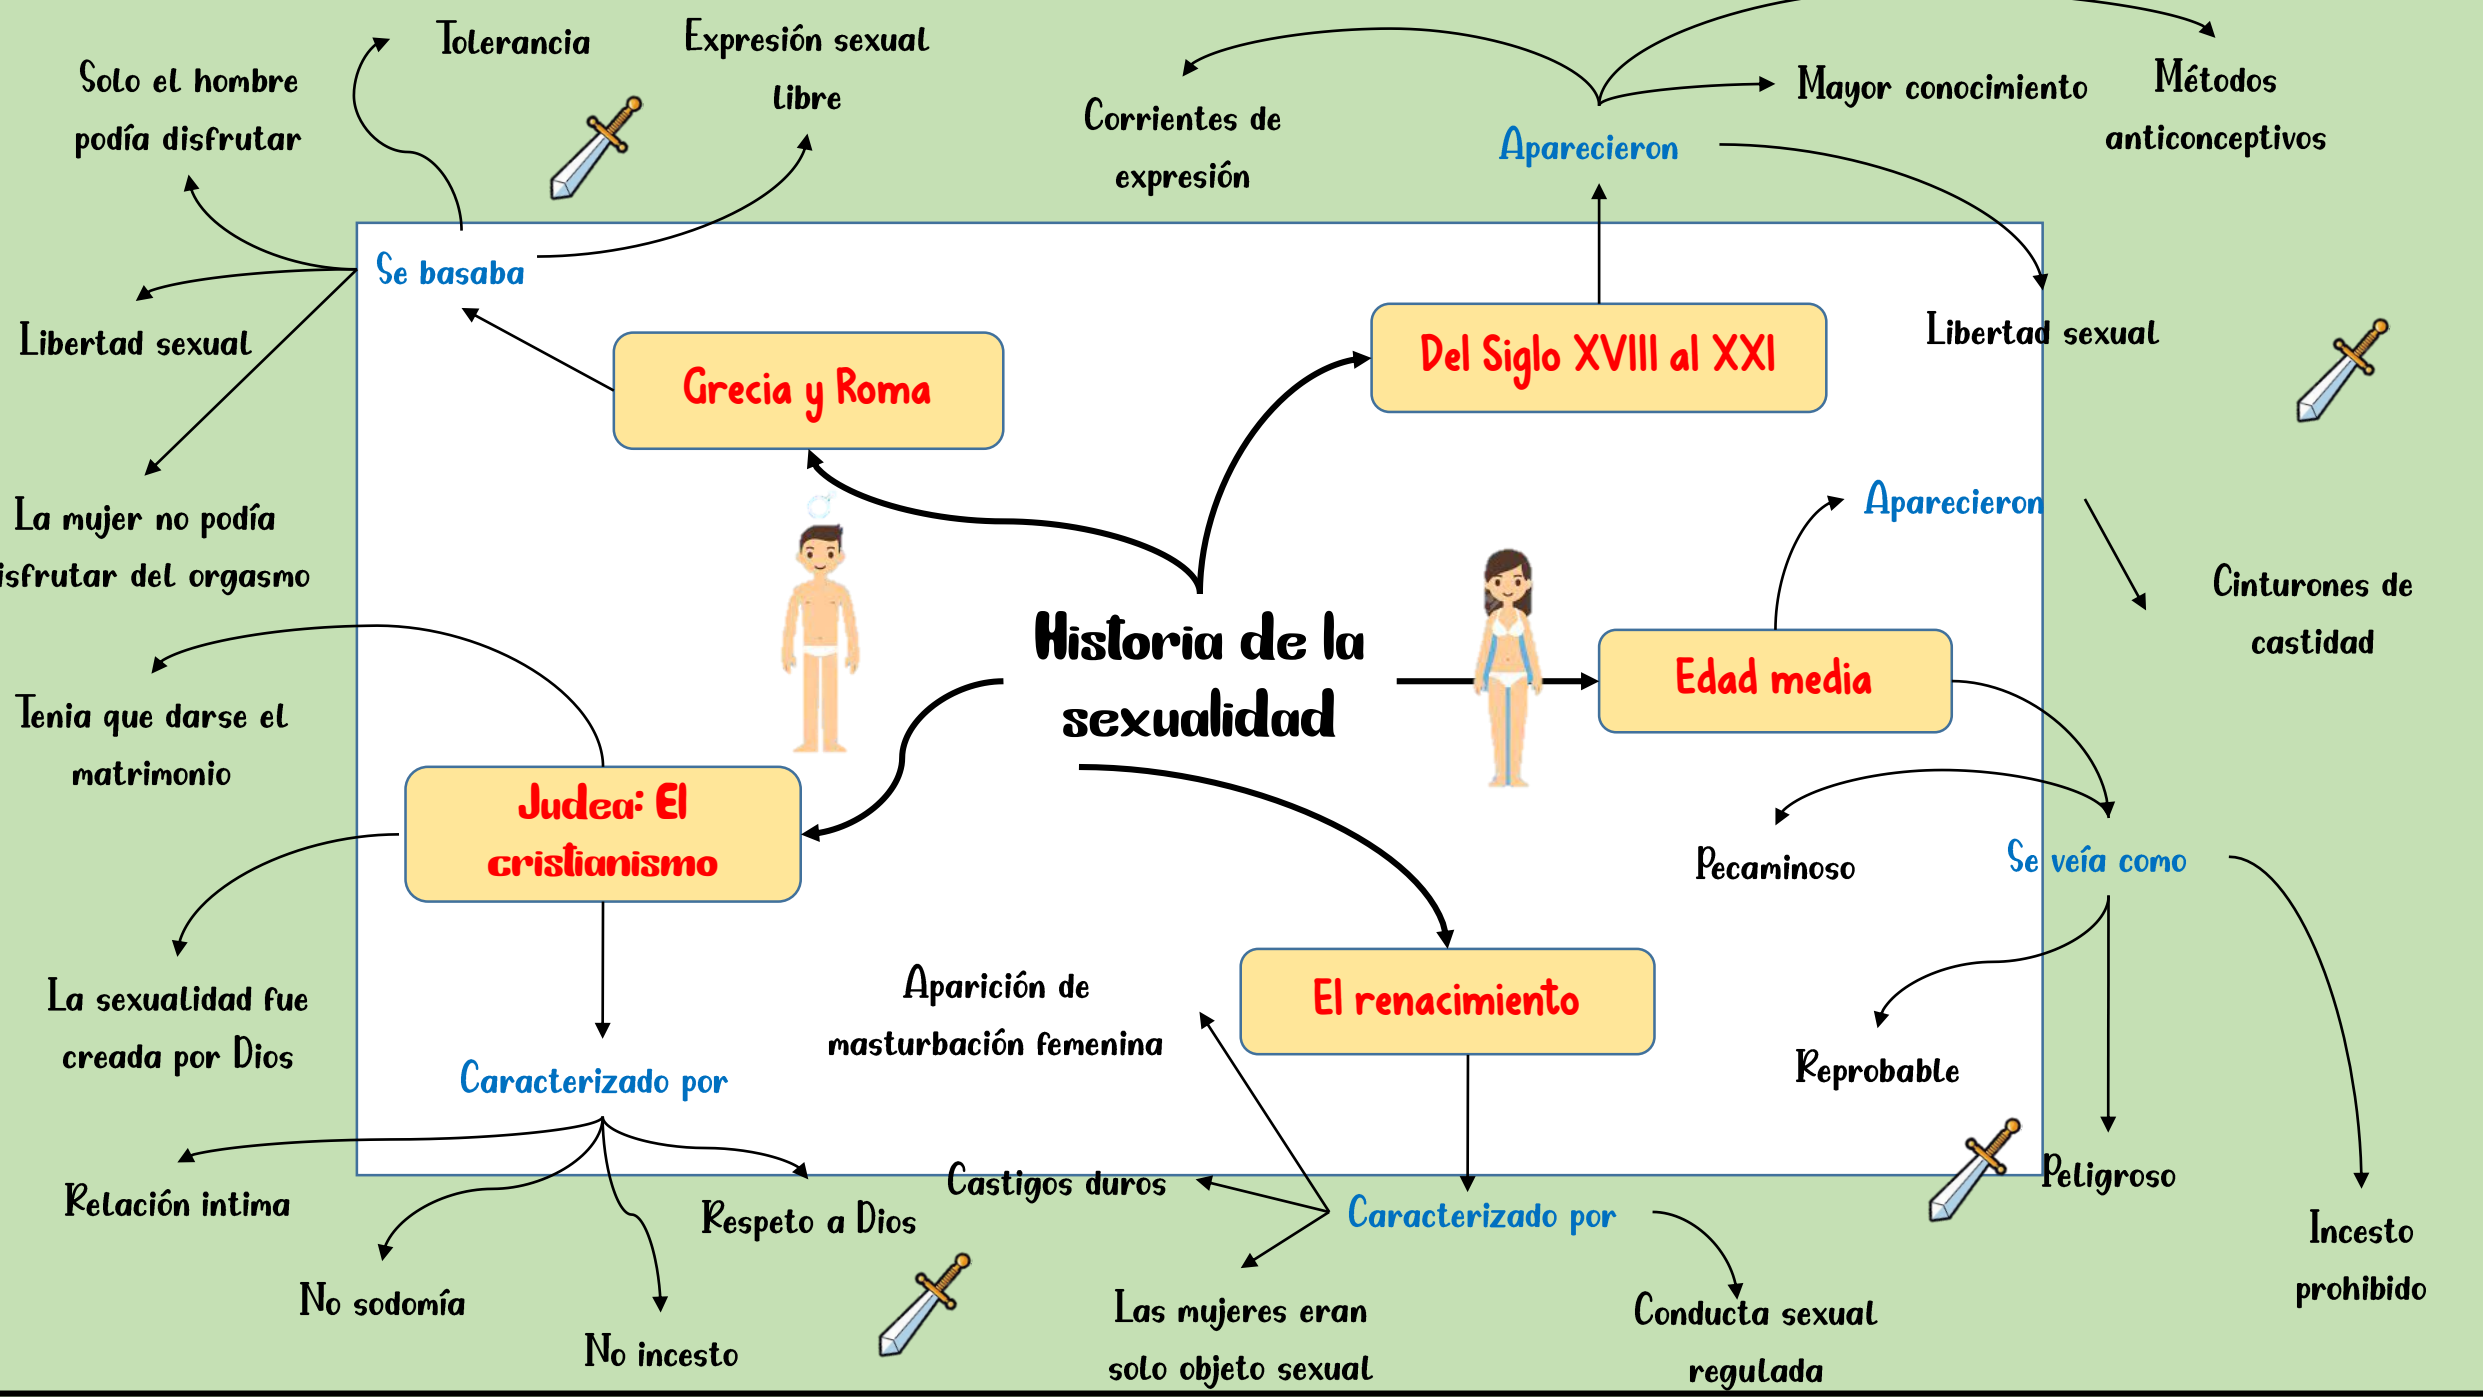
Historia de la sexualidad

Grecia y Roma

Se basaba

Solo el hombre podía disfrutar

Tolerancia

Expresión sexual libre

Libertad sexual

La mujer no podía isfrutar del orgasmo

Del Siglo XVIII al XXI

Aparecieron

Corrientes de expresión

Mayor conocimiento

Métodos anticonceptivos

Libertad sexual

Edad media

Aparecieron

Cinturones de castidad

Se veía como

Pecaminoso

Reprobable

Peligroso

Incesto prohibido

Judea: El cristianismo

Tenia que darse el matrimonio

La sexualidad fue creada por Dios

Caracterizado por

Relación intima

No sodomía

No incesto

Respeto a Dios

El renacimiento

Aparición de masturbación femenina

Caracterizado por

Castigos duros

Las mujeres eran solo objeto sexual

Conducta sexual regulada